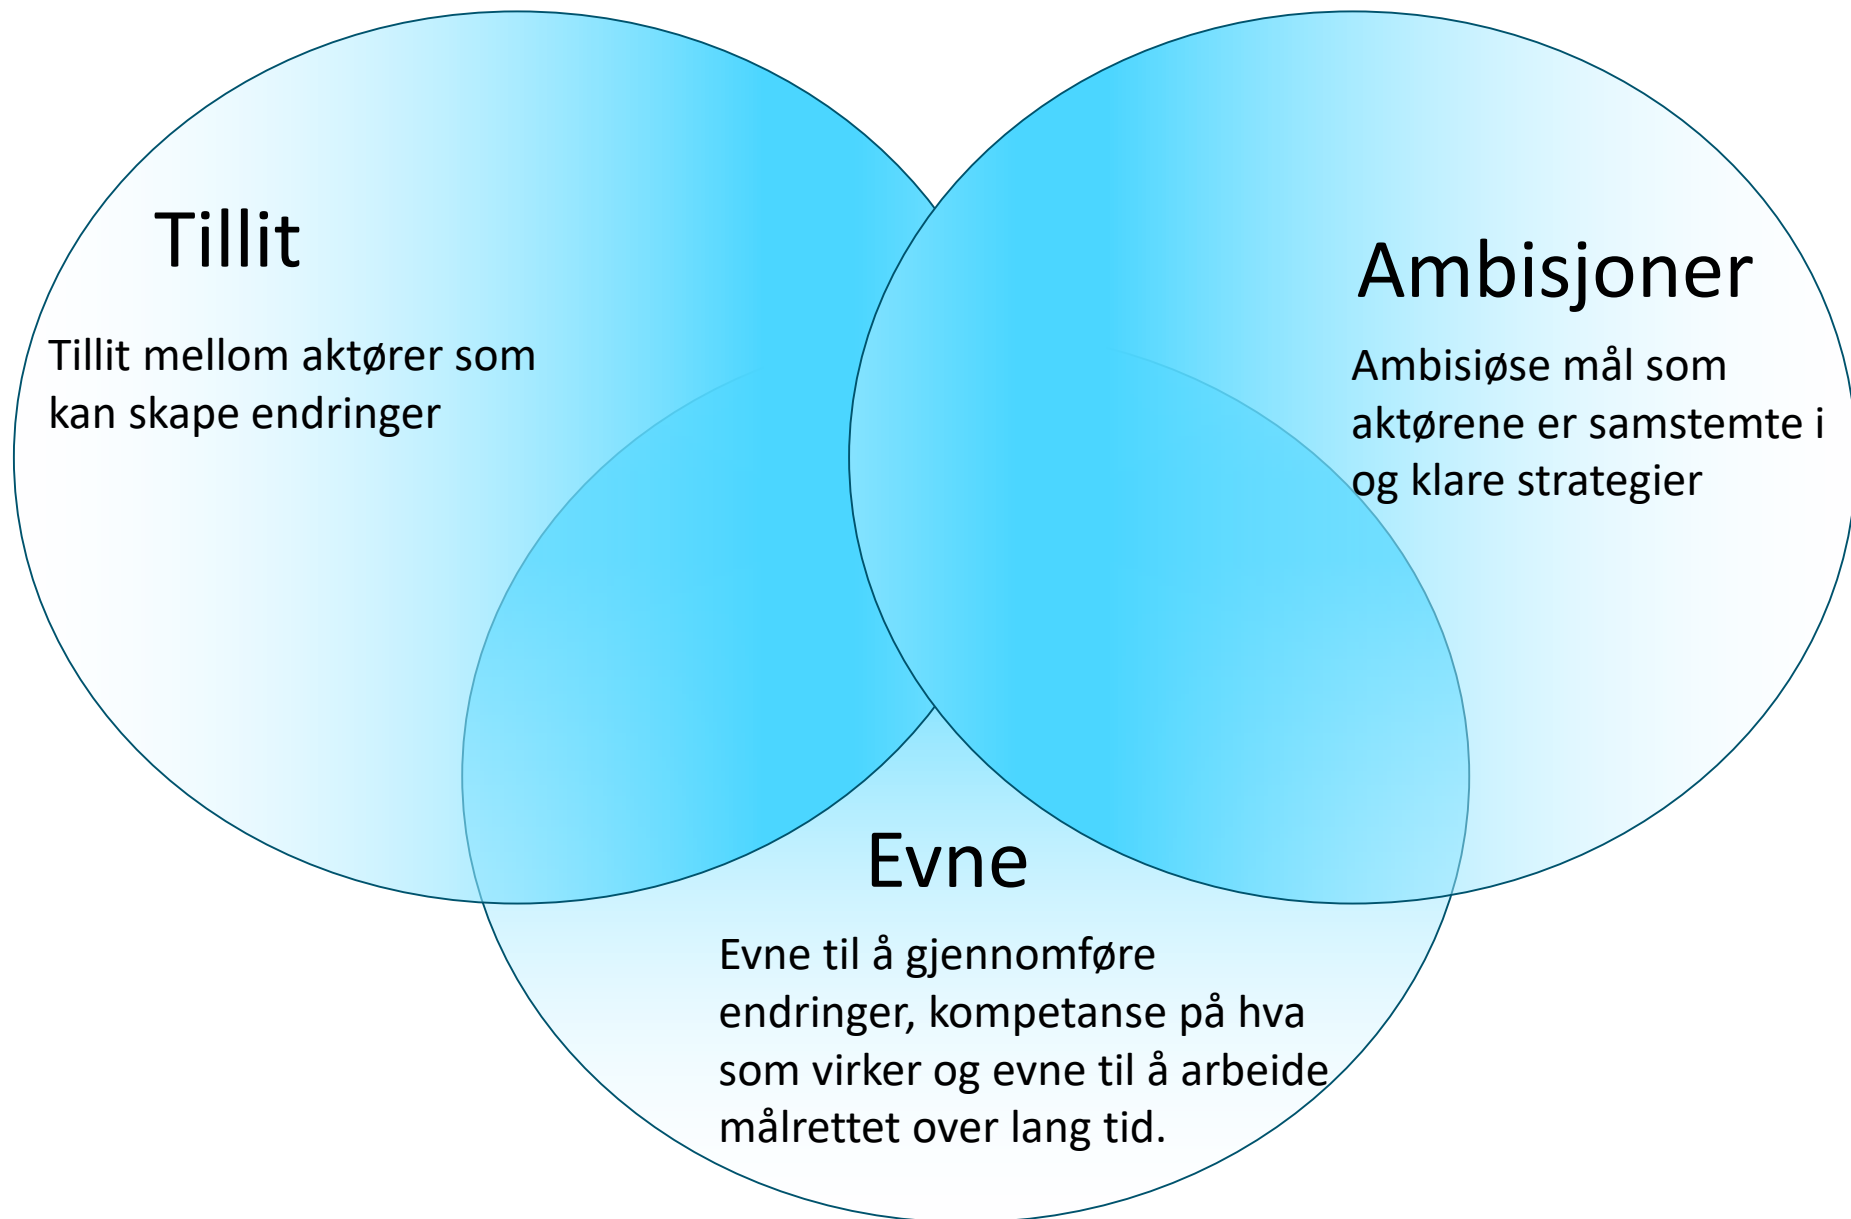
Tillit

Tillit mellom aktører som kan skape endringer

Ambisjoner

Ambisiøse mål som aktørene er samstemte i og klare strategier

Evne

Evne til å gjennomføre endringer, kompetanse på hva som virker og evne til å arbeide målrettet over lang tid.